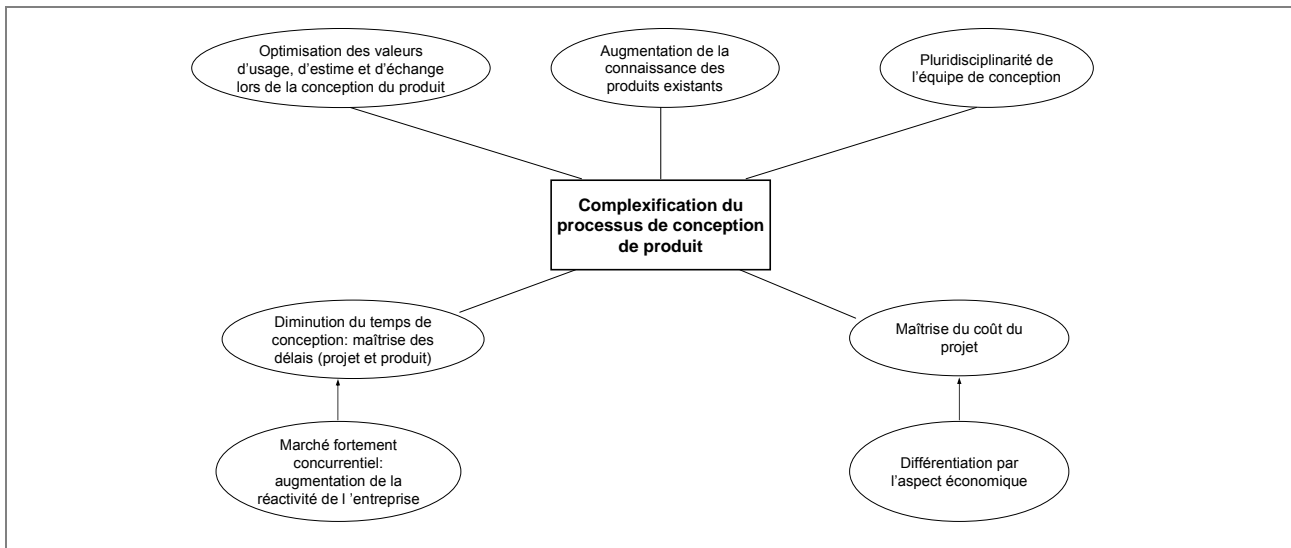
Optimisation des valeurs d'usage, d'estime et d'échange lors de la conception du produit

Augmentation de la connaissance des produits existants

Pluridisciplinarité de l'équipe de conception

Complexification du processus de conception de produit

Diminution du temps de conception: maîtrise des délais (projet et produit)

Maîtrise du coût du projet

Marché fortement concurrentiel: augmentation de la réactivité de l 'entreprise

Différentiation par l'aspect économique